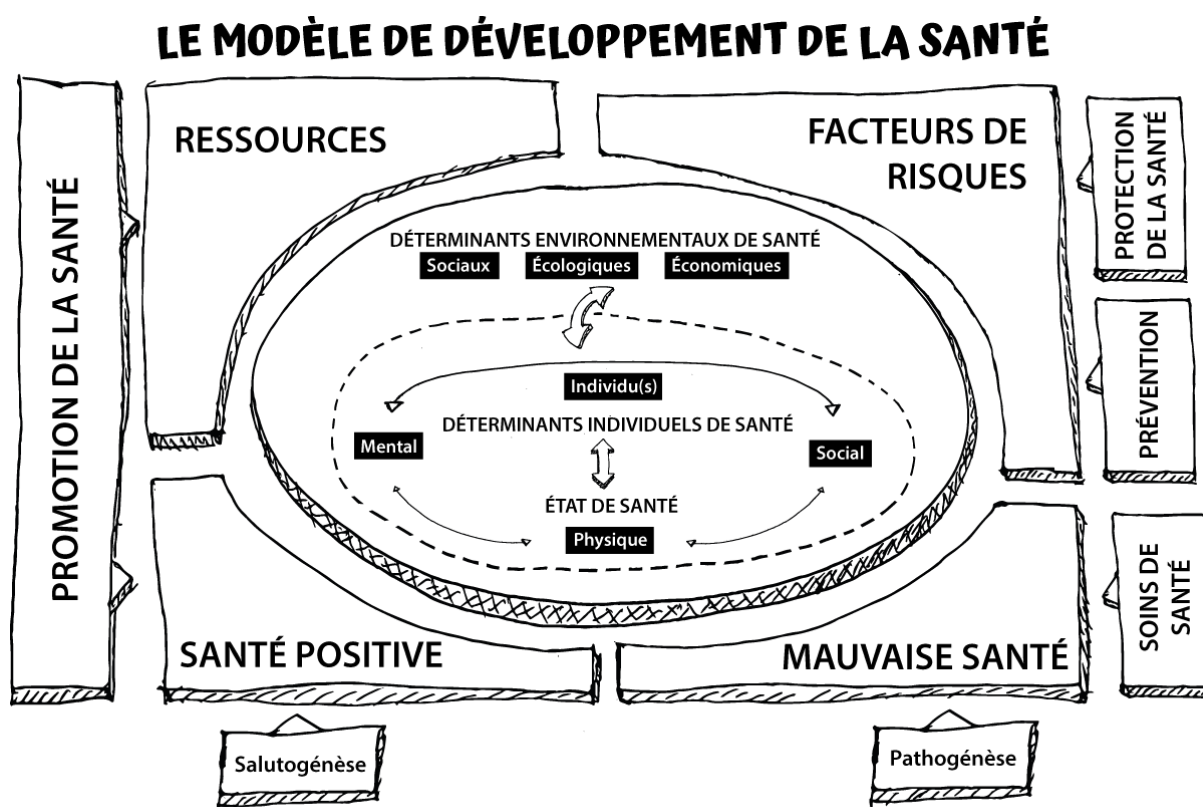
LE MODÈLE DE DÉVELOPPEMENT DE LA SANTÉ

PROMOTION DE LA SANTÉ

RESSOURCES

FACTEURS DE RISQUES

PROTECTION DE LA SANTÉ

DÉTERMINANTS ENVIRONNEMENTAUX DE SANTÉ

Sociaux Écologiques Économiques

PRÉVENTION

Individu(s)

DÉTERMINANTS INDIVIDUELS DE SANTÉ

Mental

Social

ÉTAT DE SANTÉ

Physique

SOINS DE SANTÉ

SANTÉ POSITIVE

MAUVAISE SANTÉ

Salutogénèse

Pathogénèse